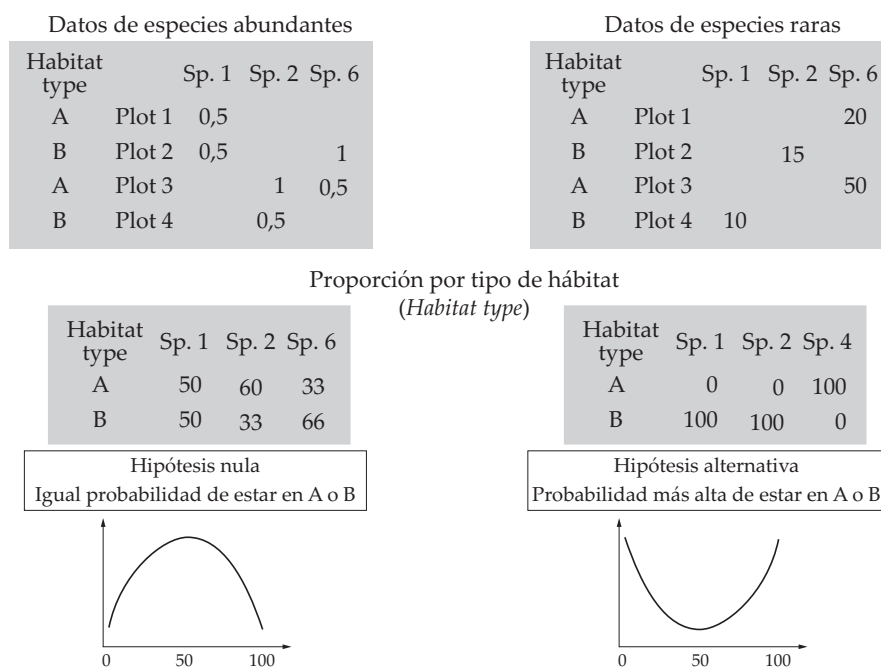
Datos de especies abundantes

| Habitat type | | Sp. 1 | Sp. 2 | Sp. 6 |
|---|---|---|---|---|
| A | Plot 1 | 0,5 | | |
| B | Plot 2 | 0,5 | | 1 |
| A | Plot 3 | | 1 | 0,5 |
| B | Plot 4 | | 0,5 | |

Datos de especies raras

| Habitat type | | Sp. 1 | Sp. 2 | Sp. 6 |
|---|---|---|---|---|
| A | Plot 1 | | | 20 |
| B | Plot 2 | | 15 | |
| A | Plot 3 | | | 50 |
| B | Plot 4 | 10 | | |

Proporción por tipo de hábitat
(*Habitat type*)

| Habitat type | Sp. 1 | Sp. 2 | Sp. 6 |
|---|---|---|---|
| A | 50 | 60 | 33 |
| B | 50 | 33 | 66 |

| Habitat type | Sp. 1 | Sp. 2 | Sp. 4 |
|---|---|---|---|
| A | 0 | 0 | 100 |
| B | 100 | 100 | 0 |

Hipótesis nula
Igual probabilidad de estar en A o B

0 50 100

Hipótesis alternativa
Probabilidad más alta de estar en A o B

0 50 100